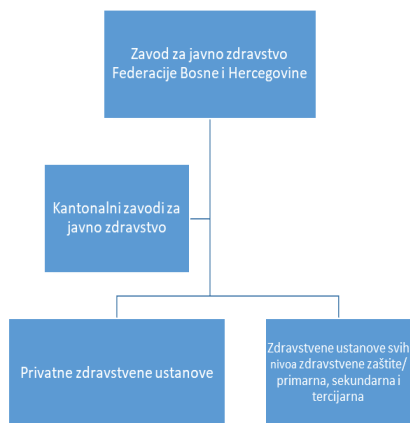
Zavod za javno zdravstvo Federacije Bosne i Hercegovine

Kantonalni zavodi za javno zdravstvo

Privatne zdravstvene ustanove

Zdravstvene ustanove svih nivoa zdravstvene zaštite/ primarna, sekundarna i tercijarna